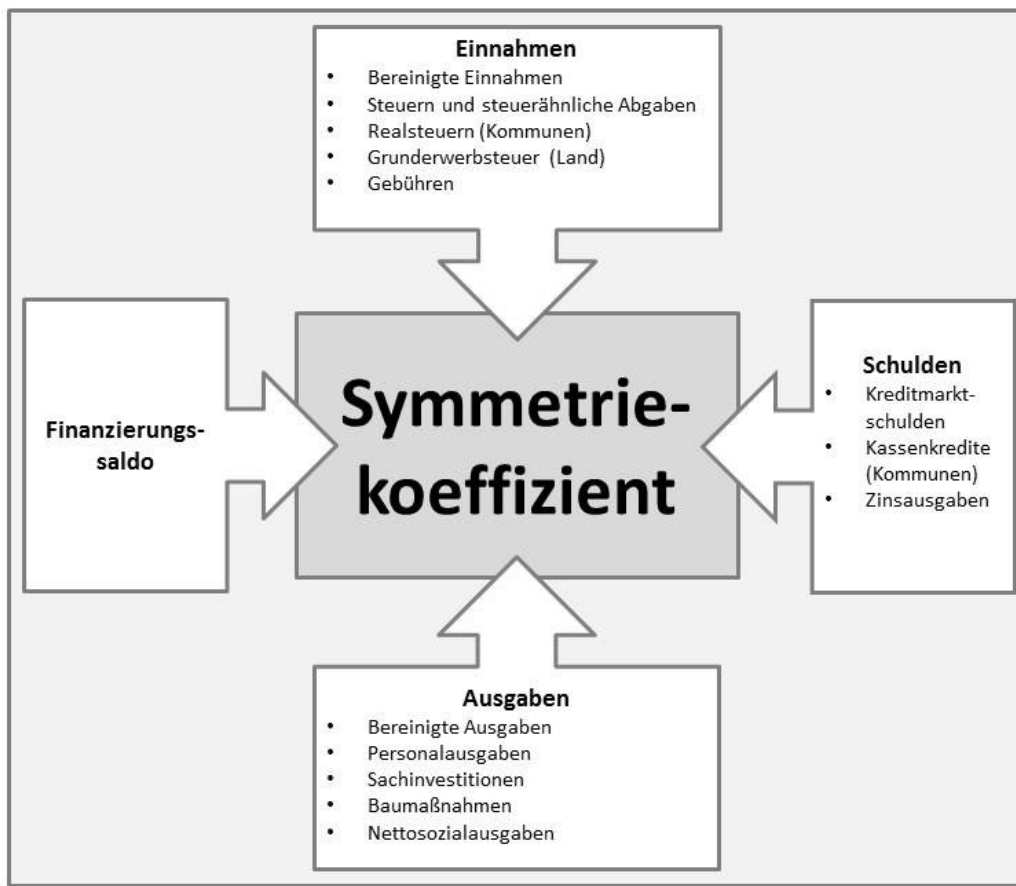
Einnahmen
- Bereinigte Einnahmen
- Steuern und steuerähnliche Abgaben
- Realsteuern (Kommunen)
- Grunderwerbsteuer (Land)
- Gebühren

Finanzierungssaldo

Symmetriekoeffizient

Schulden
- Kreditmarktschulden
- Kassenkredite (Kommunen)
- Zinsausgaben

Ausgaben
- Bereinigte Ausgaben
- Personalausgaben
- Sachinvestitionen
- Baumaßnahmen
- Nettosozialausgaben